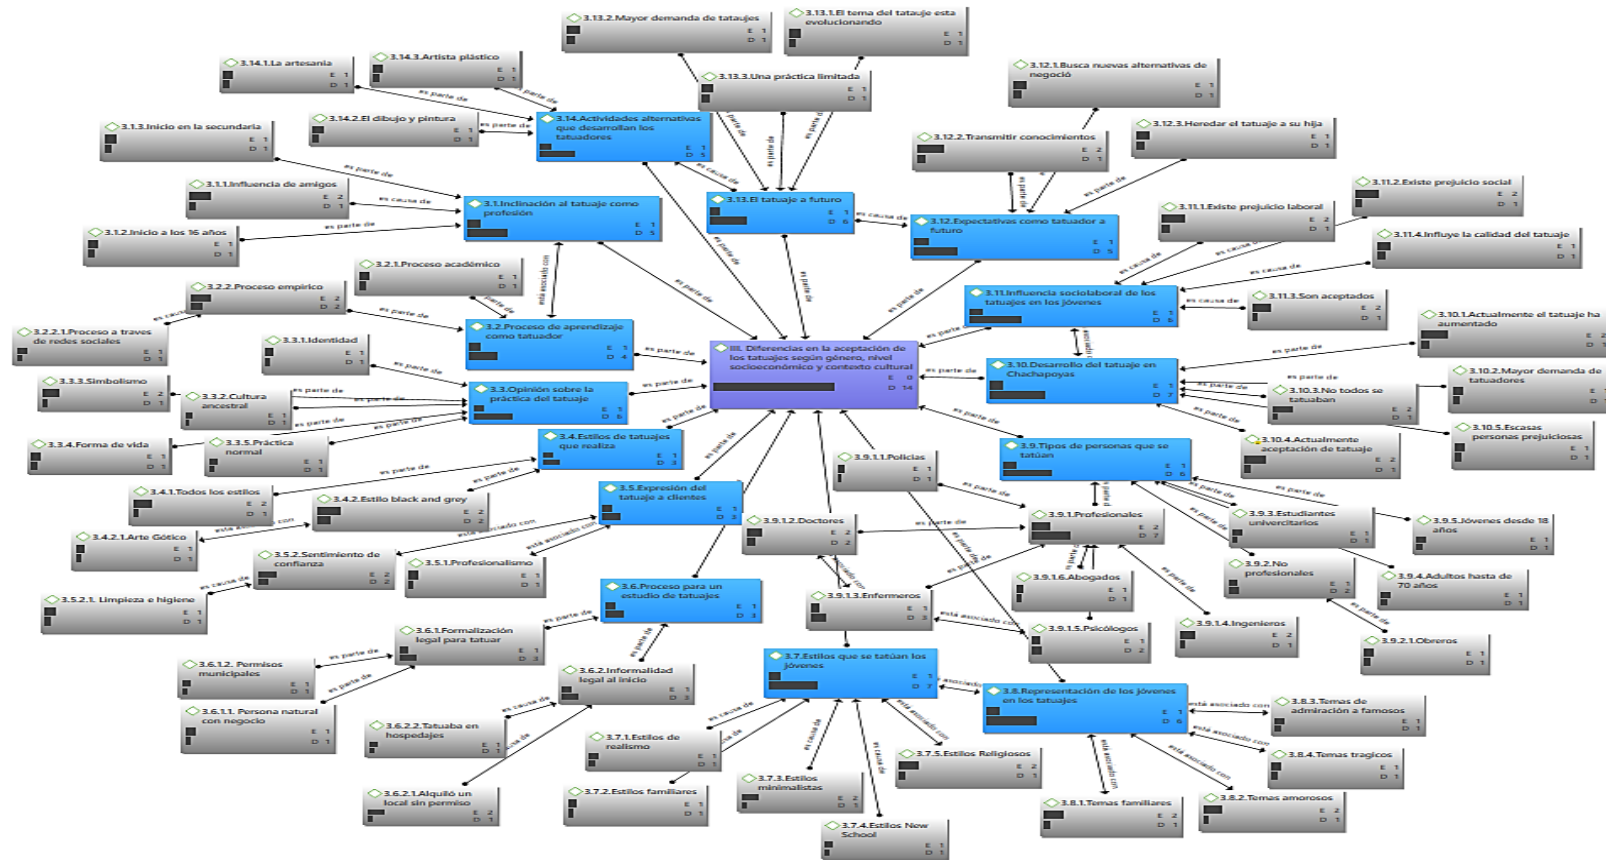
3.13.2.Mayor demanda de tatuajes
3.13.1.El tema del tatauje esta evolucionando
3.14.1.La artesania
3.14.3.Artista plástico
3.13.3.Una práctica limitada
3.12.1.Busca nuevas alternativas de negoció
3.14.2.El dibujo y pintura
3.14.Actividades alternativas que desarrollan los tatuadores
3.1.3.Inicio en la secundaria
3.12.2.Transmitir conocimientos
3.12.3.Heredar el tatuaje a su hija
3.1.1.Influencia de amigos
3.1.Inclinación al tatuaje como profesión
3.13.El tatuaje a futuro
3.12.Expectativas como tatuador a futuro
3.11.2.Existe prejuicio social
3.11.1.Existe prejuicio laboral
3.1.2.Inicio a los 16 años
3.11.4.Influye la calidad del tatuaje
3.2.1.Proceso académico
3.2.2.Proceso empirico
3.11.Influencia sociolaboral de los tatuajes en los jóvenes
3.11.3.Son aceptados
3.2.2.1.Proceso a traves de redes sociales
3.2.Proceso de aprendizaje como tatuador
3.10.1.Actualmente el tatuaje ha aumentado
3.3.1.Identidad
III. Diferencias en la aceptación de los tatuajes según género, nivel socioeconómico y contexto cultural
3.10.Desarrollo del tatuaje en Chachapoyas
3.10.2.Mayor demanda de tatuadores
3.3.3.Simbolismo
3.3.2.Cultura ancestral
3.3.Opinión sobre la práctica del tatuaje
3.10.3.No todos se tatuaban
3.3.4.Forma de vida
3.3.5.Práctica normal
3.4.Estilos de tatuajes que realiza
3.10.5.Escasas personas prejuiciosas
3.10.4.Actualmente aceptación de tatuaje
3.9.1.1.Policias
3.9.Tipos de personas que se tatúan
3.4.1.Todos los estilos
3.4.2.Estilo black and grey
3.5.Expresión del tatuaje a clientes
3.9.1.Profesionales
3.9.3.Estudiantes universitarios
3.9.5.Jóvenes desde 18 años
3.4.2.1.Arte Gótico
3.9.1.2.Doctores
3.5.2.Sentimiento de confianza
3.5.1.Profesionalismo
3.9.2.No profesionales
3.9.1.6.Abogados
3.9.4.Adultos hasta de 70 años
3.5.2.1. Limpieza e higiene
3.6.Proceso para un estudio de tatuajes
3.9.1.3.Enfermeros
3.9.1.4.Ingenieros
3.6.1.Formalización legal para tatuar
3.9.1.5.Psicólogos
3.9.2.1.Obreros
3.6.1.2. Permisos municipales
3.6.2.Informalidad legal al inicio
3.7.Estilos que se tatúan los jóvenes
3.8.Representación de los jóvenes en los tatuajes
3.6.1.1. Persona natural con negocio
3.8.3.Temas de admiración a famosos
3.6.2.2.Tatuaba en hospedajes
3.7.1.Estilos de realismo
3.7.5.Estilos Religiosos
3.8.4.Temas tragicos
3.7.3.Estilos minimalistas
3.6.2.1.Alquiló un local sin permiso
3.7.2.Estilos familiares
3.8.1.Temas familiares
3.8.2.Temas amorosos
3.7.4.Estilos New School
es parte de
es causa de
está asociado con